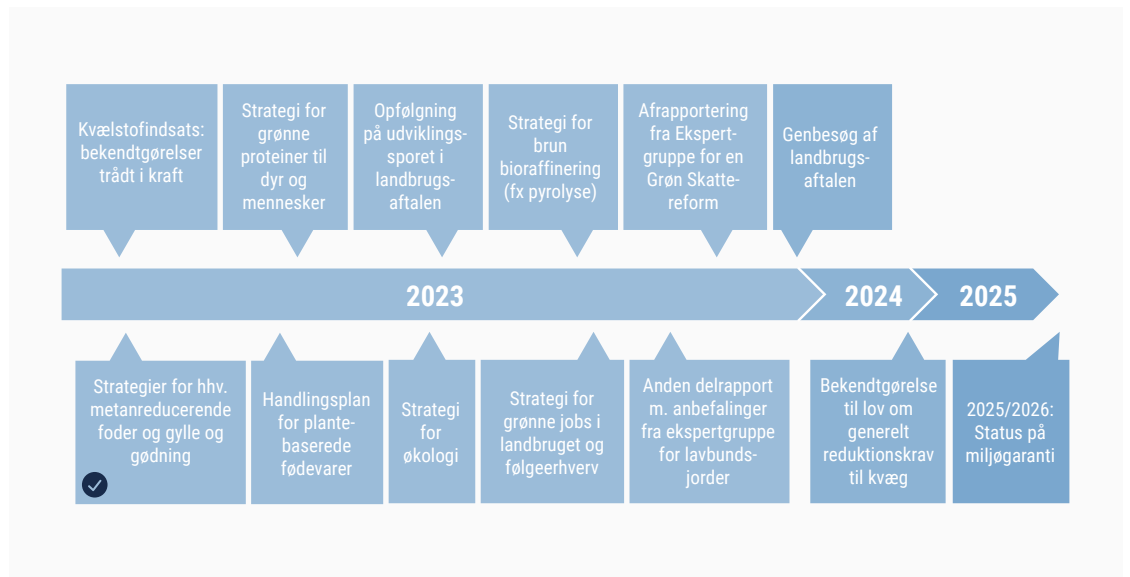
Kvælstofindsats: bekendtgørelser trådt i kraft

Strategi for grønne proteiner til dyr og mennesker

Opfølgning på udviklingssporet i landbrugsaftalen

Strategi for brun bioraffinering (fx pyrolyse)

Afrapportering fra Ekspertgruppe for en Grøn Skattereform

Genbesøg af landbrugsaftalen

2023

2024

2025

Strategier for hhv. metanreducerende foder og gylle og gødning

Handlingsplan for plantebaserede fødevarer

Strategi for økologi

Strategi for grønne jobs i landbruget og følgeerhverv

Anden delrapport m. anbefalinger fra ekspertgruppe for lavbundsjorder

Bekendtgørelse til lov om generelt reduktionskrav til kvæg

2025/2026: Status på miljøgaranti